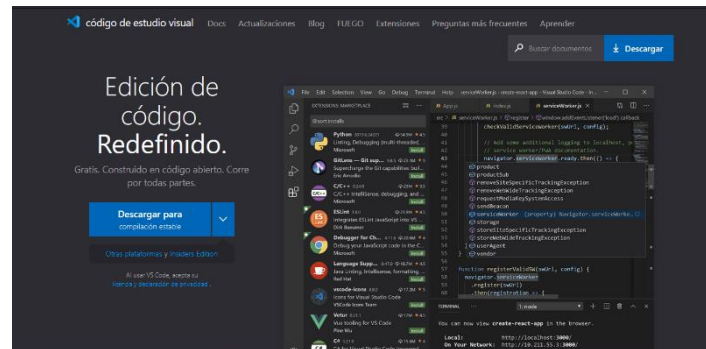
código de estudio visual Docs Actualizaciones Blog FUEGO Extensiones Preguntas más frecuentes Aprender

Buscar documentos Descargar

Edición de código. Redefinido.

Gratis. Construido en código abierto. Corre por todas partes.

Descargar para
compilación estable

Otras plataformas y Insiders Edition

Al usar VS Code, acepta su licencia y declaración de privacidad.

File Edit Selection View Go Debug Terminal Help serviceWorker.js - create-react-app - Visual Studio Code - In...

EXTENSIONS: MARKETPLACE

Python
Linting, Debugging (multi-threaded,
Microsoft

GitLens — Git sup...
Supercharge the Git capabilities buil...
Eric Amodio

C/C++
C/C++ IntelliSense, debugging, and...
Microsoft

ESLint
Integrates ESLint JavaScript into VS...
Dirk Baeumer

Debugger for Ch...
Debug your JavaScript code in the C...
Microsoft

Language Supp...
Java Linting, Intellisense, formatting,...
Red Hat

vscode-icons
Icons for Visual Studio Code
VSCode Icons Team

Vetur
Vue tooling for VS Code
Pine Wu

C#

App.js index.js serviceWorker.js

checkValidServiceWorker(swUrl, config);

// Add some additional logging to localhost, p
// service worker/PWA documentation.
navigator.serviceWorker.ready.then(() => {

product
productSub
removeSiteSpecificTrackingException
removeWebWideTrackingException
requestMediaKeySystemAccess
sendBeacon
serviceWorker (property) Navigator.serviceWorke...
storage
storeSiteSpecificTrackingException
storeWebWideTrackingException
userAgent
vendor

function registerValidSW(swUrl, config) {
navigator.serviceWorker
.register(swUrl)
.then(registration => {

TERMINAL 1: node

You can now view create-react-app in the browser.

Local: http://localhost:3000/
On Your Network: http://10.211.55.3:3000/